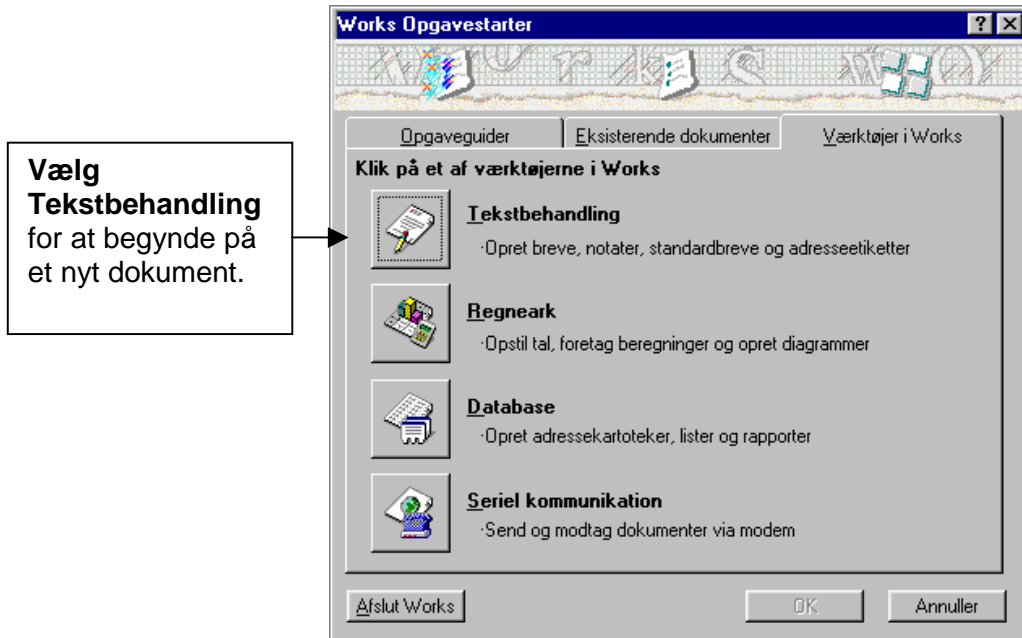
Vælg **Tekstbehandling** for at begynde på et nyt dokument.

Works Opgavestarter

? X

Opgaveguider

Eksisterende dokumenter

Værktøjer i Works

Klik på et af værktøjerne i Works

Tekstbehandling
·Opret breve, notater, standardbreve og adresseetiketter

Regneark
·Opstil tal, foretag beregninger og opret diagrammer

Database
·Opret adressekartoteker, lister og rapporter

Seriel kommunikation
·Send og modtag dokumenter via modem

Afslut Works

OK

Annuller